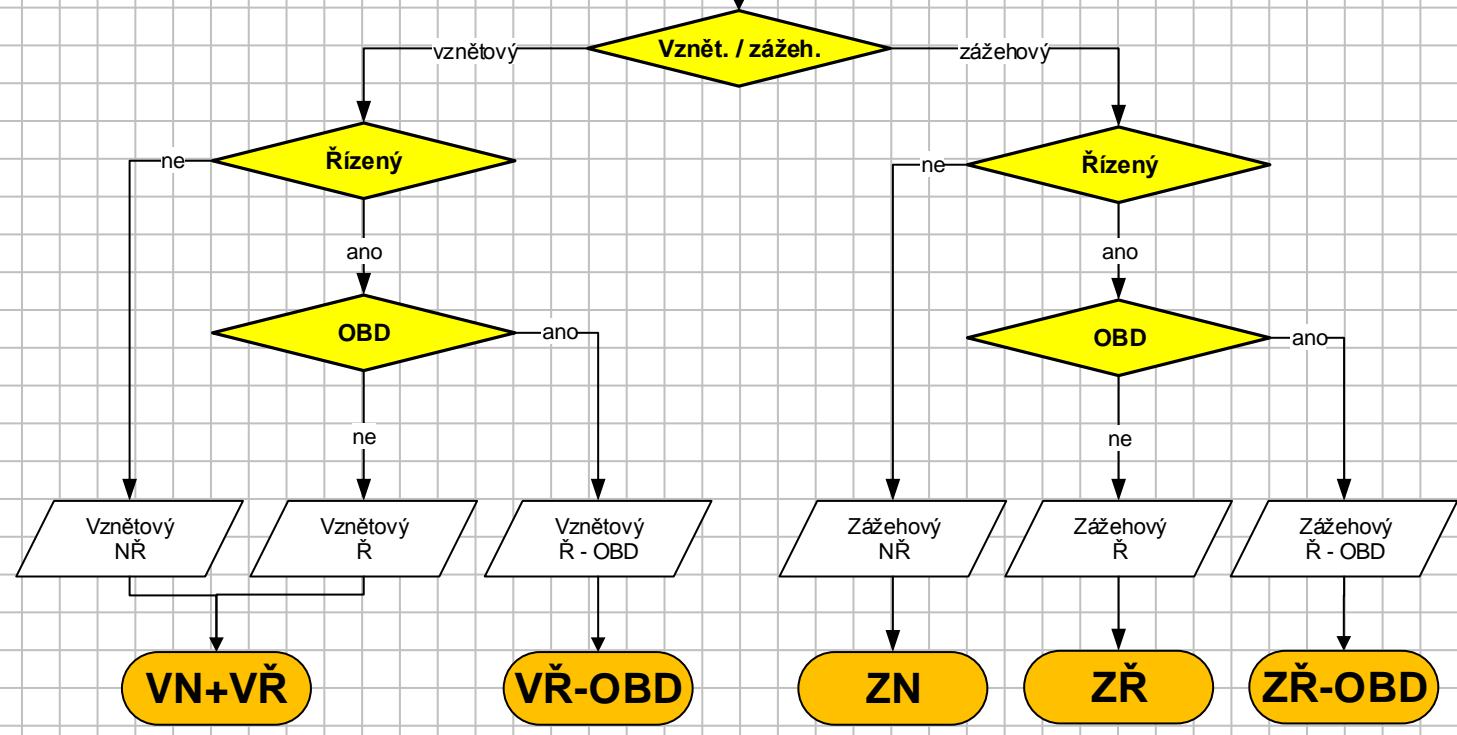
Vznět. / zážeh.

vznětový

zážehový

ne

Řízený

ano

OBD

ano

ne

Vznětový NŘ

Vznětový Ř

Vznětový Ř - OBD

VN+VŘ

VŘ-OBD

ne

Řízený

ano

OBD

ano

ne

Zážehový NŘ

Zážehový Ř

Zážehový Ř - OBD

ZN

ZŘ

ZŘ-OBD